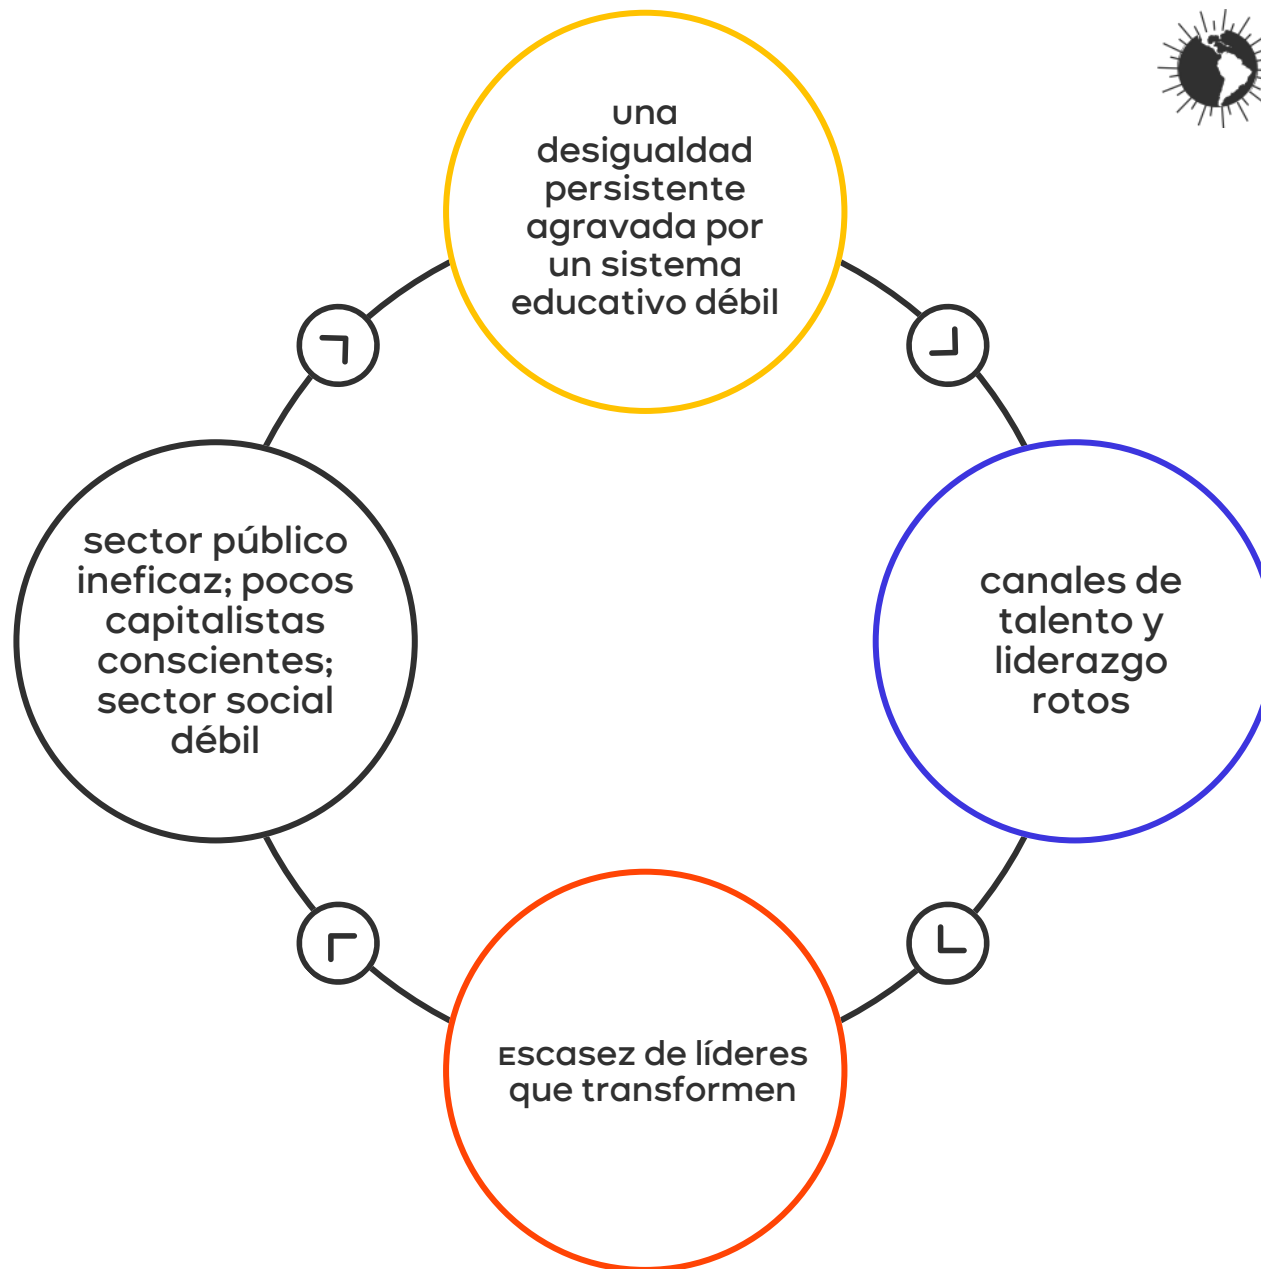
una desigualdad persistente agravada por un sistema educativo débil

canales de talento y liderazgo rotos

Escasez de líderes que transformen

sector público ineficaz; pocos capitalistas conscientes; sector social débil